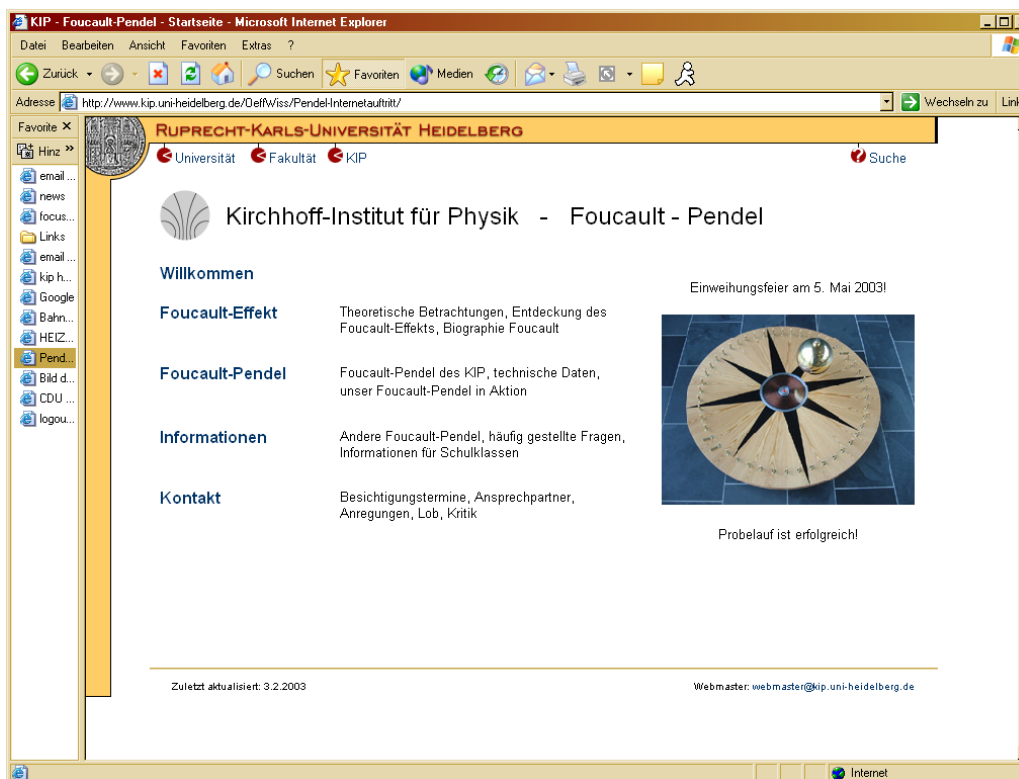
KIP - Foucault-Pendel - Startseite - Microsoft Internet Explorer

Datei Bearbeiten Ansicht Favoriten Extras ?

Zurück Suchen Favoriten Medien

Adresse http://www.kip.uni-heidelberg.de/OeffWiss/Pendel-Internetauftritt/ Wechseln zu Link

Favorite ×
Hinz »
email ...
news
focus...
Links
email ...
kip h...
Google
Bahn...
HEIZ...
Pend...
Bild d...
CDU ...
logou...

RUPRECHT-KARLS-UNIVERSITÄT HEIDELBERG

Universität Fakultät KIP Suche

Kirchhoff-Institut für Physik - Foucault - Pendel

Willkommen

Foucault-Effekt
Theoretische Betrachtungen, Entdeckung des Foucault-Effekts, Biographie Foucault

Foucault-Pendel
Foucault-Pendel des KIP, technische Daten, unser Foucault-Pendel in Aktion

Informationen
Andere Foucault-Pendel, häufig gestellte Fragen, Informationen für Schulklassen

Kontakt
Besichtigungstermine, Ansprechpartner, Anregungen, Lob, Kritik

Einweihungsfeier am 5. Mai 2003!

Probelauf ist erfolgreich!

Zuletzt aktualisiert: 3.2.2003

Webmaster: webmaster@kip.uni-heidelberg.de

Internet